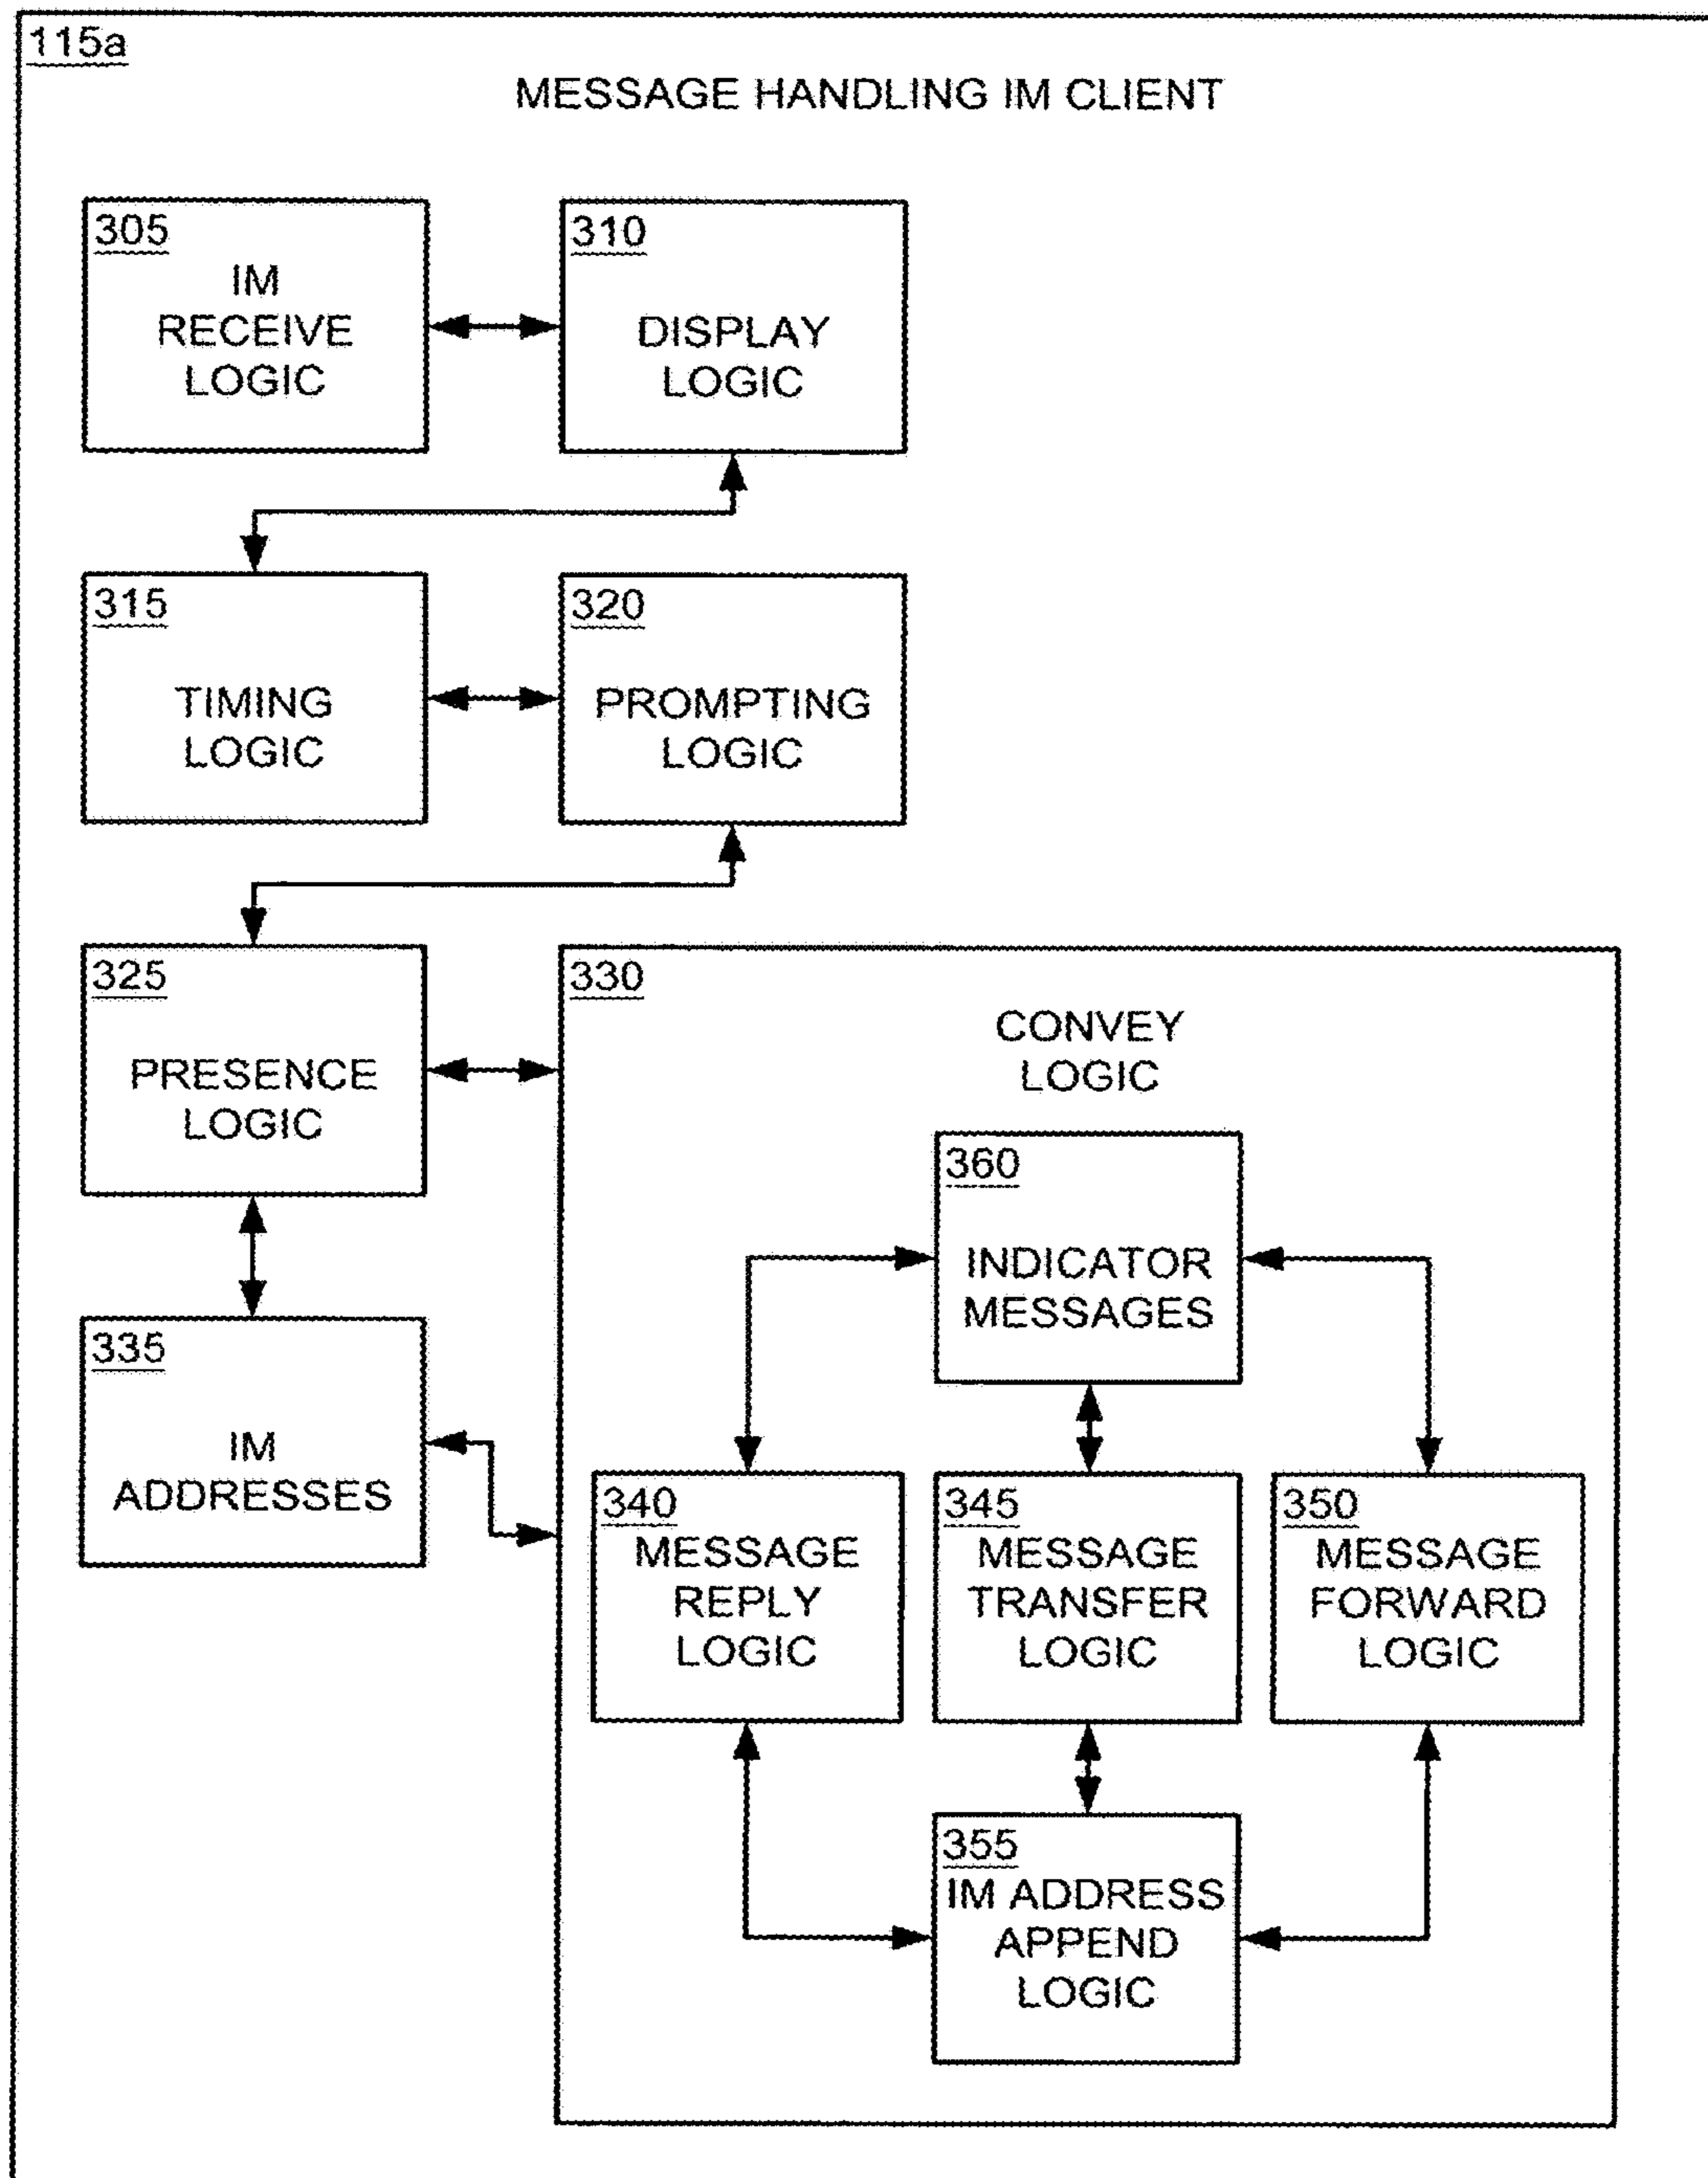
115a

MESSAGE HANDLING IM CLIENT

305
IM
RECEIVE
LOGIC

310
DISPLAY
LOGIC

315
TIMING
LOGIC

320
PROMPTING
LOGIC

325
PRESENCE
LOGIC

330
CONVEY
LOGIC

360
INDICATOR
MESSAGES

335
IM
ADDRESSES

340
MESSAGE
REPLY
LOGIC

345
MESSAGE
TRANSFER
LOGIC

350
MESSAGE
FORWARD
LOGIC

355
IM ADDRESS
APPEND
LOGIC